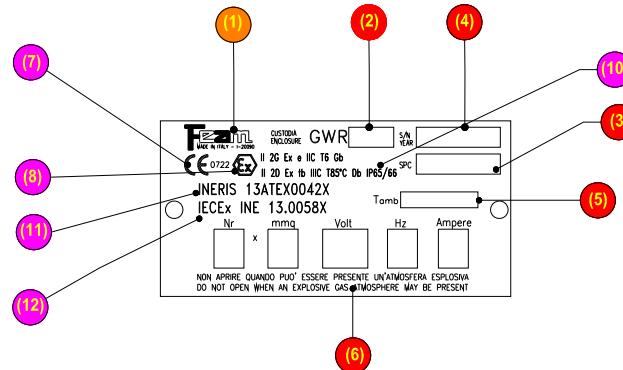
(1)
(2)
(4)
(10)
(7)
(3)
Fezm
MADE IN ITALY - I-20090
CUSTODIA ENCLOSURE
GWR
S/N YEAR
SPC
CE 0722
Ex
II 2G Ex e IIC T6 Gb
II 2D Ex tb IIIC T85°C Db IP65/66
(8)
INERIS 13ATEX0042X
Tamb
(5)
(11)
IECEx INE 13.0058X
Nr
x
mmq
Volt
Hz
Ampere
NON APRIRE QUANDO PUO' ESSERE PRESENTE UN'ATMOSFERA ESPLOSIVA
DO NOT OPEN WHEN AN EXPLOSIVE GAS ATMOSPHERE MAY BE PRESENT
(12)
(6)